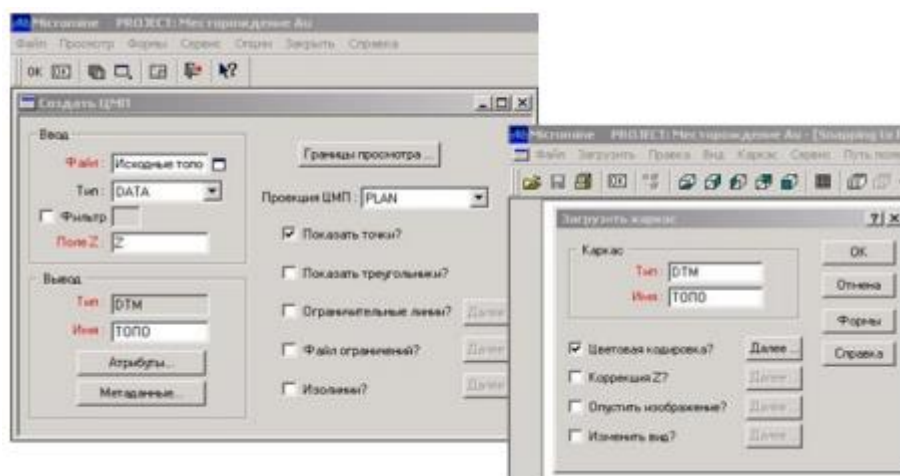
Micromine PROJECT: Месторождение Au

Файл Просмотр Формы Сервис Опции Закрыть Справка

Создать ЦМП

Ввод

Файл Исходные топо

Тип: DATA

Фильтр

Поле Z Z

Вывод

Тип DTM

Имя ТОПО

Атрибуты...

Метаданные...

Границы просмотра...

Проекция ЦМП: PLAN

Показать точки?

Показать треугольники?

Ограничительные линии? Далее

Файл ограничений? Далее

Изолинии? Далее

Micromine PROJECT: Месторождение Au - [Snapping to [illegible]

Файл Загрузить Правка Вид Каркас Сервис Путь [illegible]

Загрузить каркас

Каркас

Тип DTM

Имя ТОПО

Цветовая кодировка? Далее...

Коррекция Z? Далее

Опустить изображение? Далее

Изменить вид? Далее

OK

Отмена

Формы

Справка